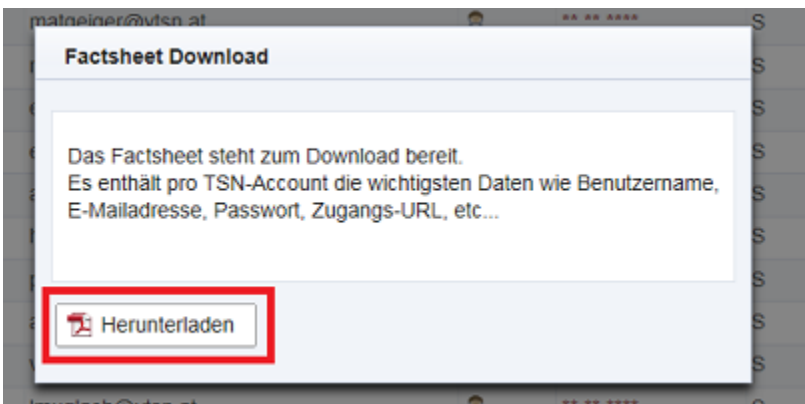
matgeiger@vtsn.at

Factsheet Download

Das Factsheet steht zum Download bereit.
Es enthält pro TSN-Account die wichtigsten Daten wie Benutzername, E-Mailadresse, Passwort, Zugangs-URL, etc...

Herunterladen

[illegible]